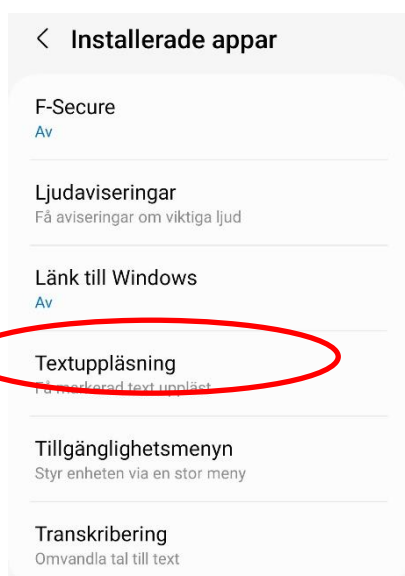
<  Installerade appar

F-Secure
Av

Ljudaviseringar
Få aviseringar om viktiga ljud

Länk till Windows
Av

Textuppläsning
Få markerad text uppläst

Tillgänglighetsmenyn
Styr enheten via en stor meny

Transkribering
Omvandla tal till text